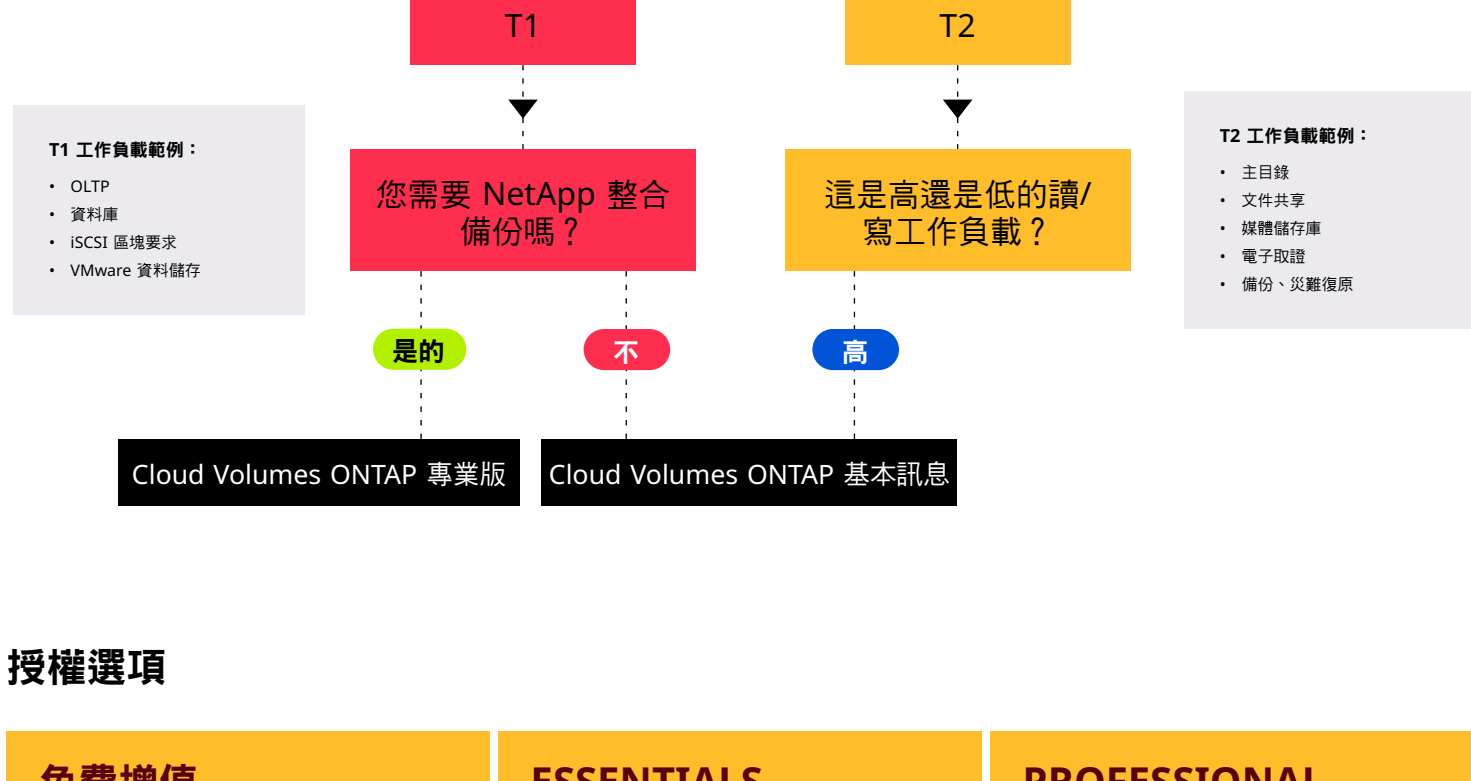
T1

T2

T1 工作負載範例：

- OLTP
- 資料庫
- iSCSI 區塊要求
- VMware 資料儲存

您需要 NetApp 整合備份嗎？

這是高還是低的讀/寫工作負載？

T2 工作負載範例：

- 主目錄
- 文件共享
- 媒體儲存庫
- 電子取證
- 備份、災難復原

是的

不

高

Cloud Volumes ONTAP 專業版

Cloud Volumes ONTAP 基本訊息

授權選項

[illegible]

ESSENTIALS

PROFESSIONAL